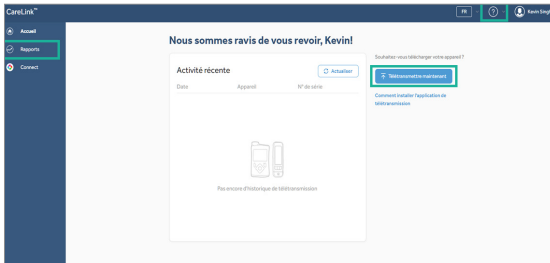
CareLink™

FR

?

Kevin Sing

Accueil

Reports

Connect

Nous sommes ravis de vous revoir, Kevin!

Activité récente

Actualiser

Date

Appareil

N° de série

Pas encore d'historique de télétransmission

Souhaitez-vous télécharger votre appareil?

Télétransmettre maintenant

Comment installer l'application de télétransmission